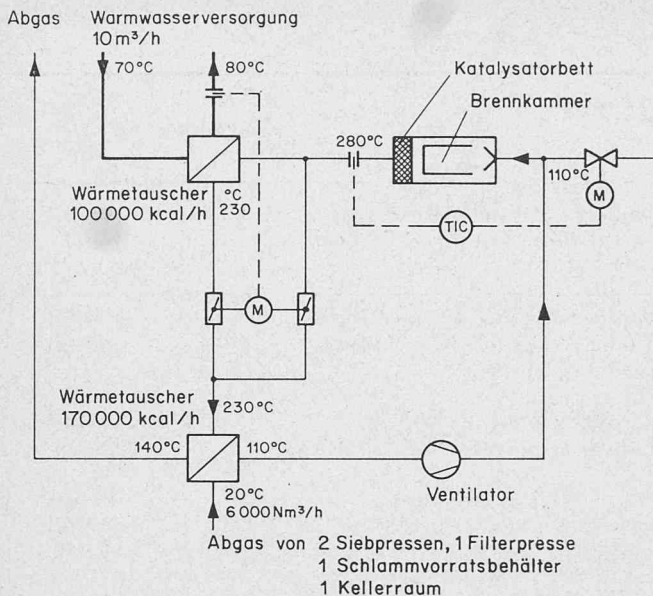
Abgas

Warmwasserversorgung
10 m³/h

70°C

80°C

Katalysatorbett

Brennkammer

280°C

110°C

M

TIC

Wärmetauscher
100 000 kcal/h

°C
230

M

Wärmetauscher
170 000 kcal/h

230°C

140°C

110°C

20°C
6 000 Nm³/h

Ventilator

Abgas von 2 Siebpressen, 1 Filterpresse
1 Schlammvorratsbehälter
1 Kellerraum